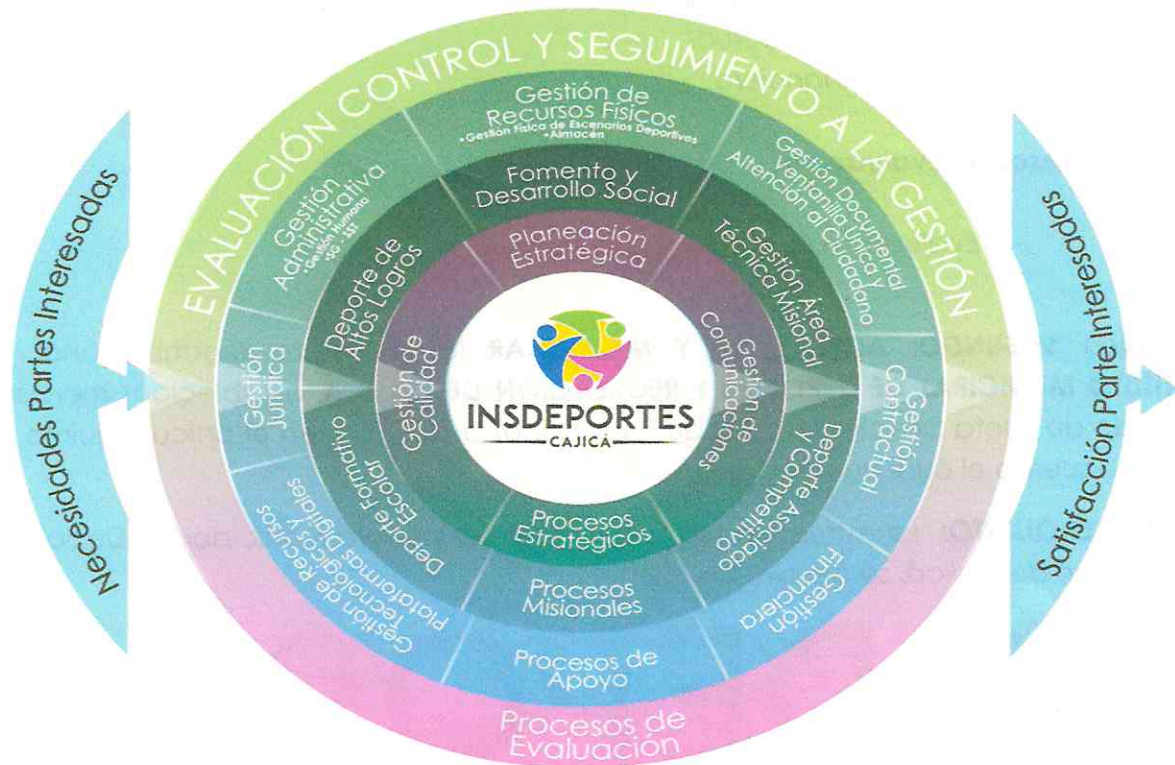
EVALUACIÓN CONTROL Y SEGUIMIENTO A LA GESTIÓN

Necesidades Partes Interesadas

Satisfacción Parte Interesadas

Gestión de Recursos Físicos
• Gestión Física de Escenarios Deportivos
• Almacén

Gestión Administrativa
• Gestión Humana
• SG - SST

Gestión Documental Ventanilla Única y Atención al Ciudadano

Fomento y Desarrollo Social

Deporte de Altos Logros

Gestión Área Técnica Misional

Planeación Estratégica

Gestión Jurídica

Gestión de Calidad

Gestión de Comunicaciones

Gestión Contractual

INSDEPORTES
CAJICÁ

Deporte Formativo Escolar

Deporte Asociado y Competitivo

Procesos Estratégicos

Gestión de Recursos Tecnológicos y Plataformas Digitales

Procesos Misionales

Gestión Financiera

Procesos de Apoyo

Procesos de Evaluación